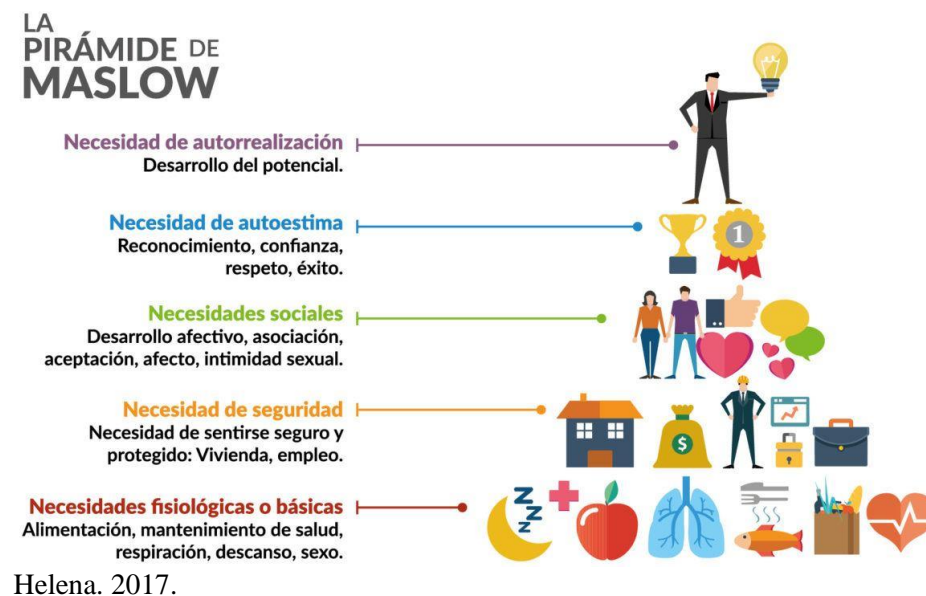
LA PIRÁMIDE DE MASLOW

Necesidad de autorrealización
Desarrollo del potencial.

Necesidad de autoestima
Reconocimiento, confianza, respeto, éxito.

1

Necesidades sociales
Desarrollo afectivo, asociación, aceptación, afecto, intimidad sexual.

Necesidad de seguridad
Necesidad de sentirse seguro y protegido: Vivienda, empleo.

$

Necesidades fisiológicas o básicas
Alimentación, mantenimiento de salud, respiración, descanso, sexo.

Z Z Z

Helena. 2017.